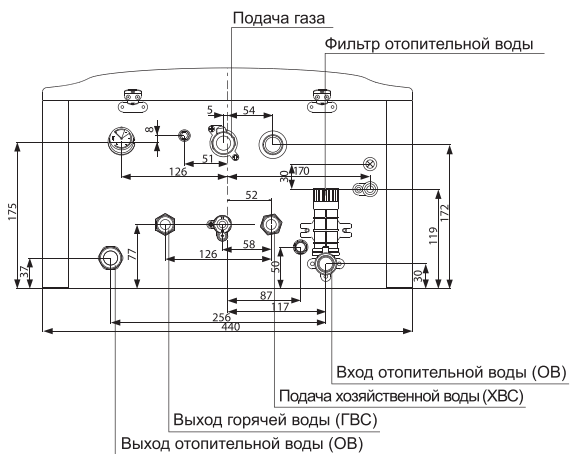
Подача газа

Фильтр отопительной воды

5
54
8
51
126
170
30
52
175
37
77
58
126
50
119
172
30
87
117
256
440

Вход отопительной воды (ОВ)

Подача хозяйственной воды (ХВС)

Выход горячей воды (ГВС)

Выход отопительной воды (ОВ)